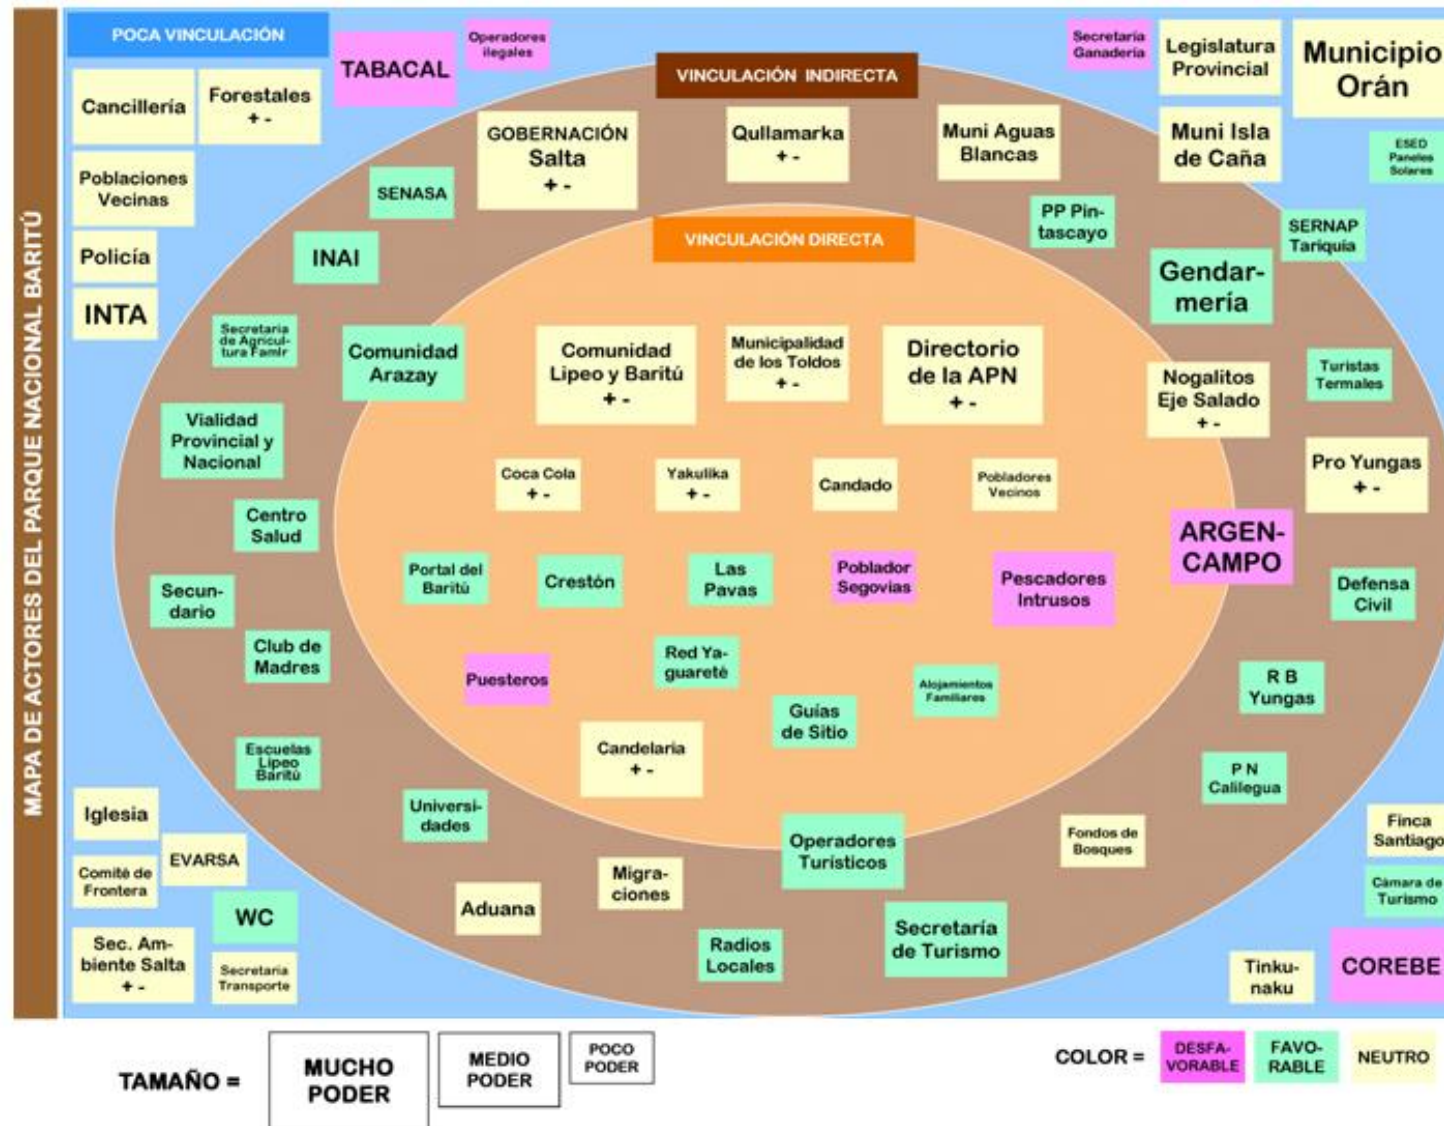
MAPA DE ACTORES DEL PARQUE NACIONAL BARITÚ

POCA VINCULACIÓN

Cancillería

Forestales
+ -

TABACAL

Operadores ilegales

VINCULACIÓN INDIRECTA

Secretaría Ganadería

Legislatura Provincial

Municipio Orán

Poblaciones Vecinas

GOBERNACIÓN Salta
+ -

Qullamarka
+ -

Muni Aguas Blancas

Muni Isla de Caña

ESED Paneles Solares

SENASA

Policía

INAI

PP Pintascayo

SERNAP Tariquía

VINCULACIÓN DIRECTA

INTA

Gendarmería

Secretaría de Agricultura Famlr

Comunidad Arazay

Comunidad Lipeo y Baritú
+ -

Municipalidad de los Toldos
+ -

Directorio de la APN
+ -

Nogalitos Eje Salado
+ -

Turistas Termales

Vialidad Provincial y Nacional

Coca Cola
+ -

Yakulika
+ -

Candado

Pobladores Vecinos

Pro Yungas
+ -

Centro Salud

ARGENCAMPO

Secundario

Portal del Baritú

Crestón

Las Pavas

Poblador Segovias

Pescadores Intrusos

Defensa Civil

Club de Madres

Red Yaguareté

Puesteros

Alojamientos Familiares

R B Yungas

Guías de Sitio

Escuelas Lipeo Baritú

Candelaria
+ -

P N Calilegua

Iglesia

Universidades

Operadores Turísticos

Fondos de Bosques

Finca Santiago

EVARSA

Comité de Frontera

Migraciones

Cámara de Turismo

WC

Aduana

Secretaría de Turismo

Sec. Ambiente Salta
+ -

Secretaría Transporte

Radios Locales

Tinkunaku

COREBE

TAMAÑO =

MUCHO PODER

MEDIO PODER

POCO PODER

COLOR =

DESFAVORABLE

FAVORABLE

NEUTRO